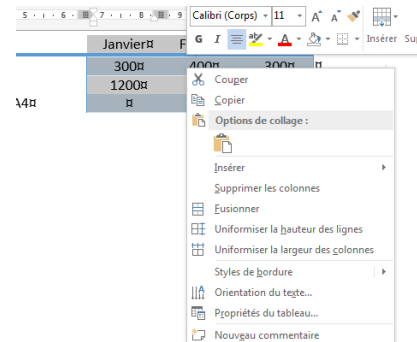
5 · ı · 6 · ı · 7 · ı · 8 · ı · 9

Calibri (Corps) 11 A A

G I A A Insérer Sup

Janvier¤ F

300¤ 400¤ 300¤ ¤

1200¤

A4¤ ¤

Couper
Copier
Options de collage :
Insérer
Supprimer les colonnes
Fusionner
Uniformiser la hauteur des lignes
Uniformiser la largeur des colonnes
Styles de bordure
Orientation du texte...
Propriétés du tableau...
Nouveau commentaire